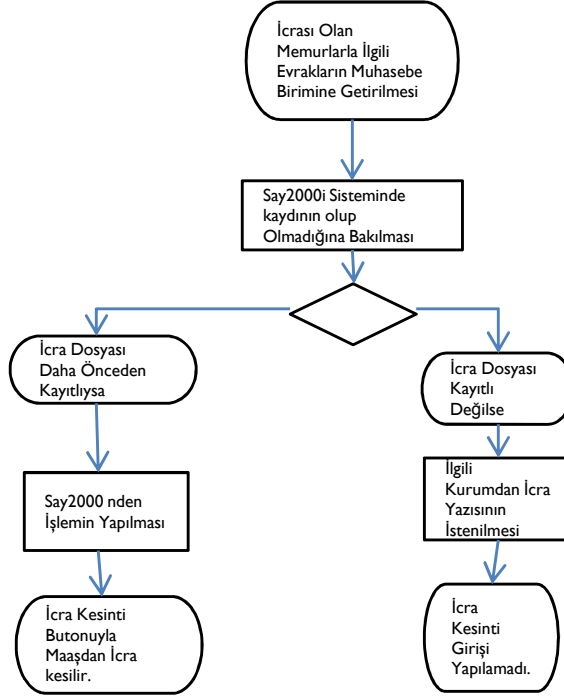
İcrası Olan Memurlarla İlgili Evrakların Muhasebe Birimine Getirilmesi

Say2000i Sisteminde kaydının olup Olmadığına Bakılması

İcra Dosyası Daha Önceden Kayıtlıysa

Say2000 nden İşlemin Yapılması

İcra Kesinti Butonuyla Maaşdan İcra kesilir.

İcra Dosyası Kayıtlı Değilse

İlgili Kurumdan İcra Yazısının İstenilmesi

İcra Kesinti Girişi Yapılamadı.